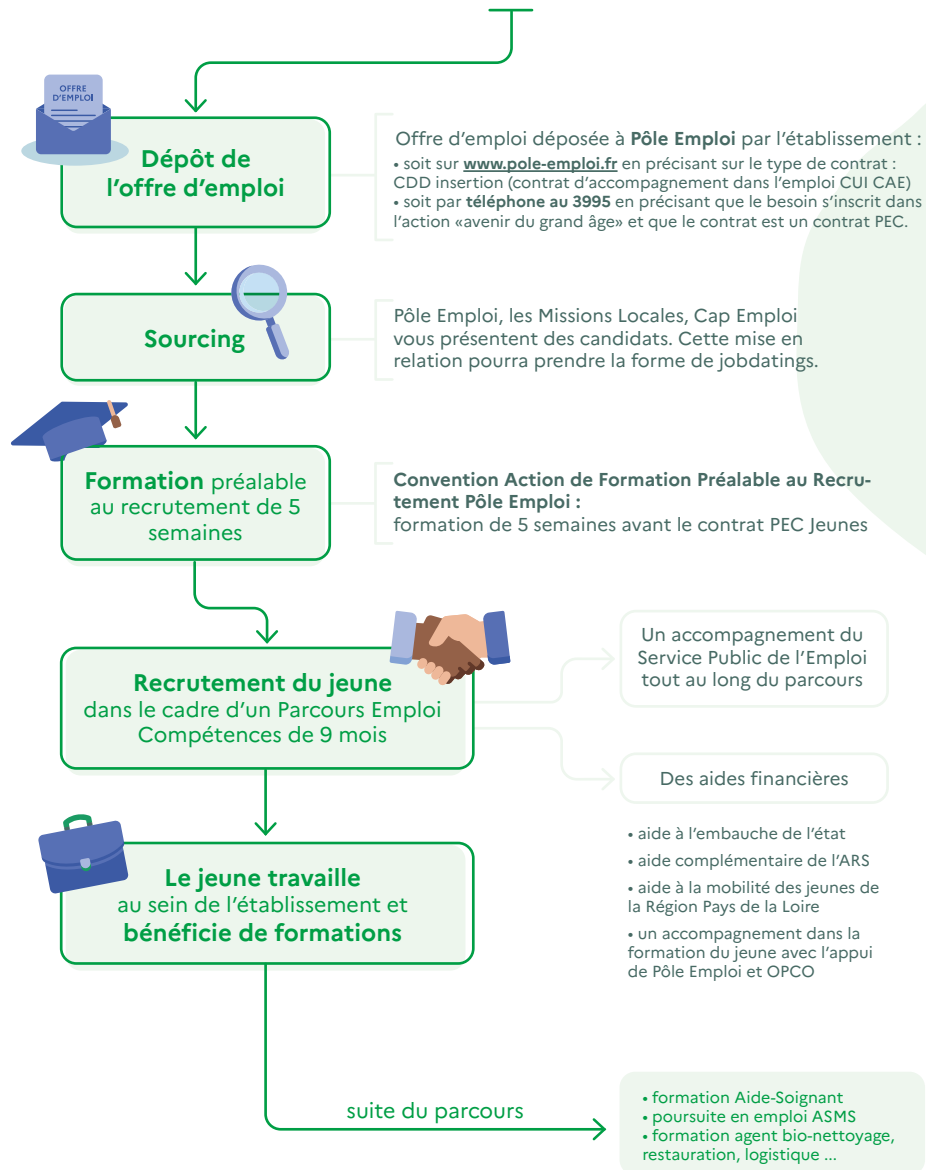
OFFRE D'EMPLOI

Dépôt de l'offre d'emploi

Offre d'emploi déposée à **Pôle Emploi** par l'établissement :
• soit sur **www.pole-emploi.fr** en précisant sur le type de contrat : CDD insertion (contrat d'accompagnement dans l'emploi CUI CAE)
• soit par **téléphone au 3995** en précisant que le besoin s'inscrit dans l'action «avenir du grand âge» et que le contrat est un contrat PEC.

Sourcing

Pôle Emploi, les Missions Locales, Cap Emploi vous présentent des candidats. Cette mise en relation pourra prendre la forme de jobdatings.

**Formation** préalable au recrutement de 5 semaines

**Convention Action de Formation Préalable au Recrutement Pôle Emploi :**
formation de 5 semaines avant le contrat PEC Jeunes

**Recrutement du jeune**
dans le cadre d'un Parcours Emploi Compétences de 9 mois

Un accompagnement du Service Public de l'Emploi tout au long du parcours

Des aides financières

• aide à l'embauche de l'état
• aide complémentaire de l'ARS
• aide à la mobilité des jeunes de la Région Pays de la Loire
• un accompagnement dans la formation du jeune avec l'appui de Pôle Emploi et OPCO

**Le jeune travaille**
au sein de l'établissement et
**bénéficie de formations**

suite du parcours

• formation Aide-Soignant
• poursuite en emploi ASMS
• formation agent bio-nettoyage, restauration, logistique ...